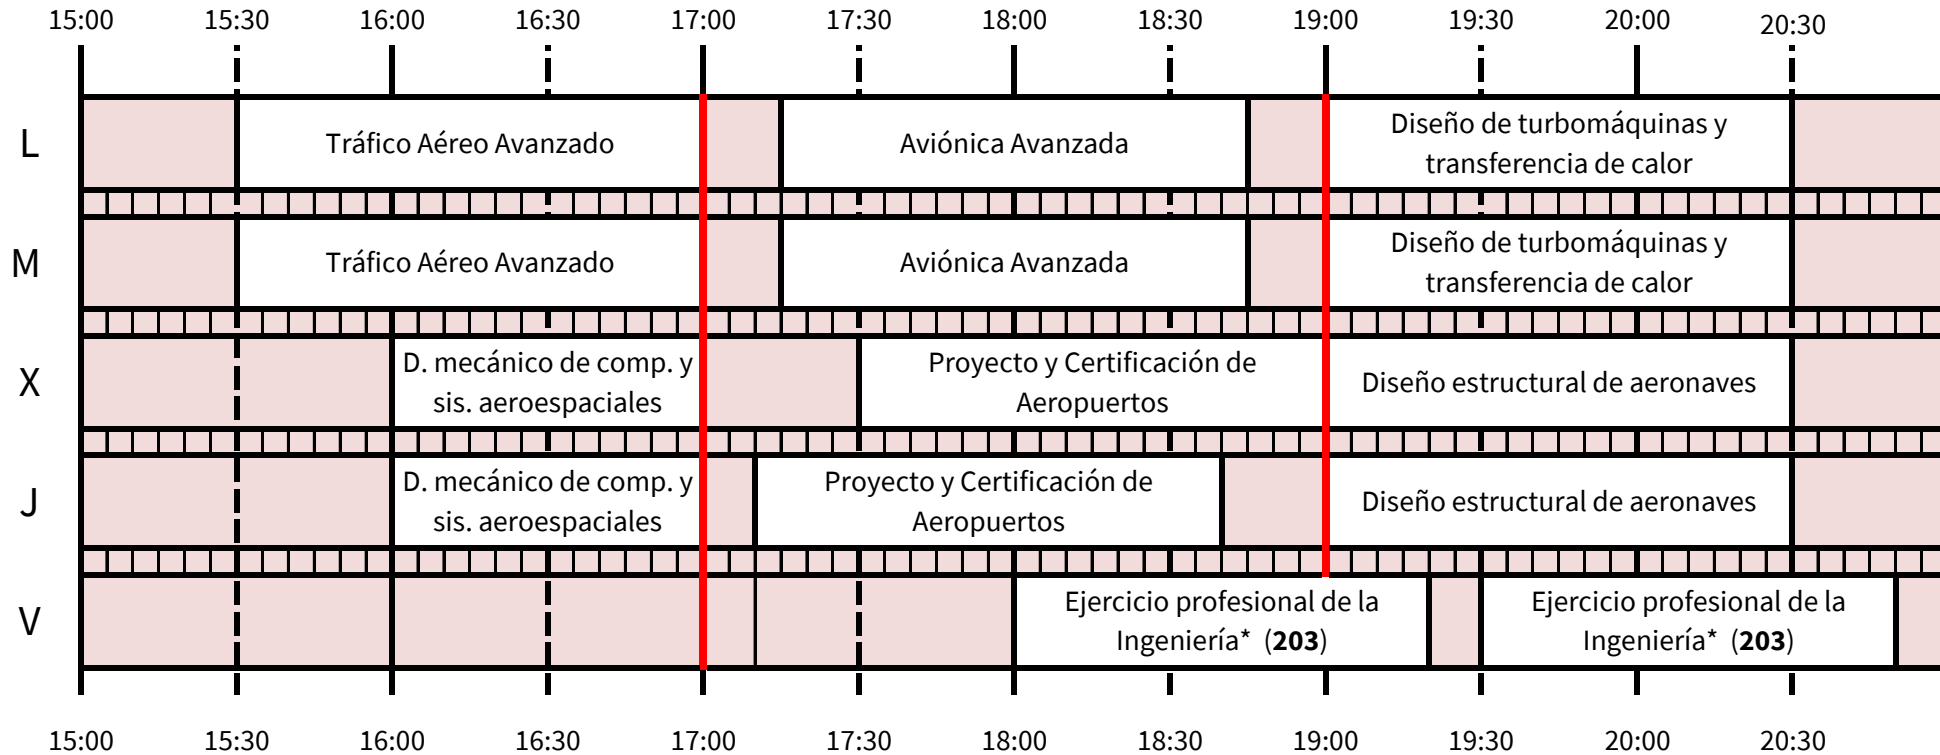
15:00 15:30 16:00 16:30 17:00 17:30 18:00 18:30 19:00 19:30 20:00 20:30

| | | | |
|---|---|---|---|
| L | Tráfico Aéreo Avanzado | Aviónica Avanzada | Diseño de turbomáquinas y transferencia de calor |
| M | Tráfico Aéreo Avanzado | Aviónica Avanzada | Diseño de turbomáquinas y transferencia de calor |
| X | D. mecánico de comp. y sis. aeroespaciales | Proyecto y Certificación de Aeropuertos | Diseño estructural de aeronaves |
| J | D. mecánico de comp. y sis. aeroespaciales | Proyecto y Certificación de Aeropuertos | Diseño estructural de aeronaves |
| V | Ejercicio profesional de la Ingeniería* (**203**) | Ejercicio profesional de la Ingeniería* (**203**) | |

15:00 15:30 16:00 16:30 17:00 17:30 18:00 18:30 19:00 19:30 20:00 20:30